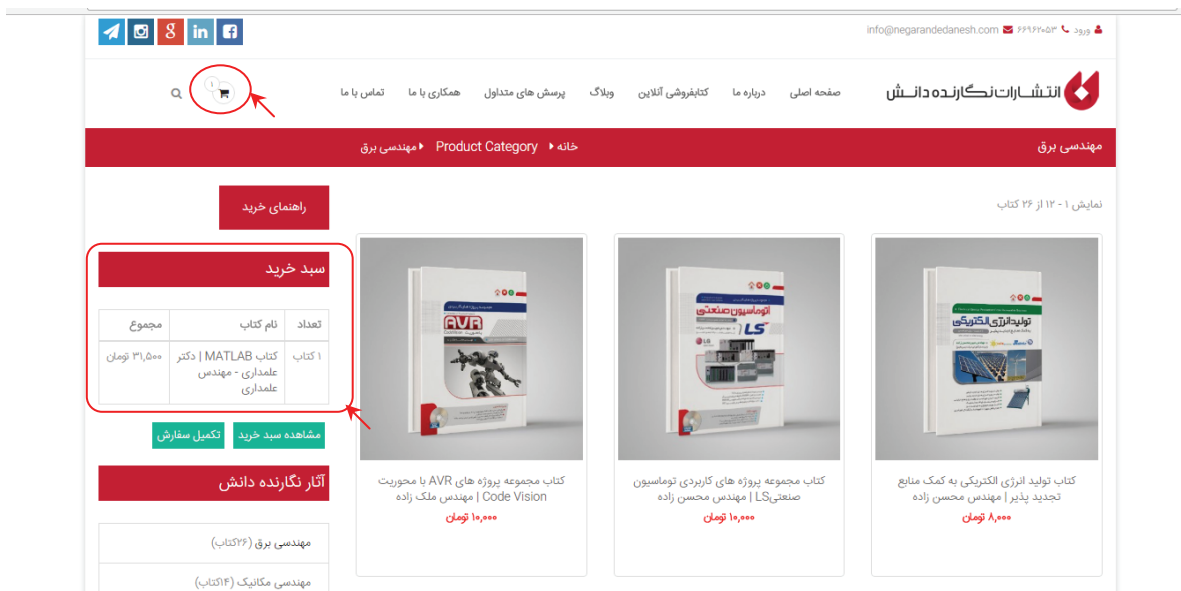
ورود ۶۶۹۶۲۰۵۳ info@negarandedanesh.com

انتشارات نگارنده دانش

صفحه اصلی درباره ما کتابفروشی آنلاین وبلاگ پرسش های متداول همکاری با ما تماس با ما

۱

مهندسی برق

خانه Product Category مهندسی برق

نمایش ۱ - ۱۲ از ۲۶ کتاب

راهنمای خرید

سبد خرید

| تعداد | نام کتاب | مجموع |
|---|---|---|
| ۱ کتاب | کتاب MATLAB \| دکتر علمداری - مهندس علمداری | ۳۱,۵۰۰ تومان |

مشاهده سبد خرید تکمیل سفارش

آثار نگارنده دانش

مهندسی برق (۲۶کتاب)

مهندسی مکانیک (۱۴کتاب)

تولید انرژی الکتریکی

کتاب تولید انرژی الکتریکی به کمک منابع تجدید پذیر | مهندس محسن زاده
۸,۰۰۰ تومان

اتوماسیون صنعتی LS

کتاب مجموعه پروژه های کاربردی توماسیون صنعتیLS | مهندس محسن زاده
۱۰,۰۰۰ تومان

AVR

کتاب مجموعه پروژه های AVR با محوریت Code Vision | مهندس ملک زاده
۱۰,۰۰۰ تومان